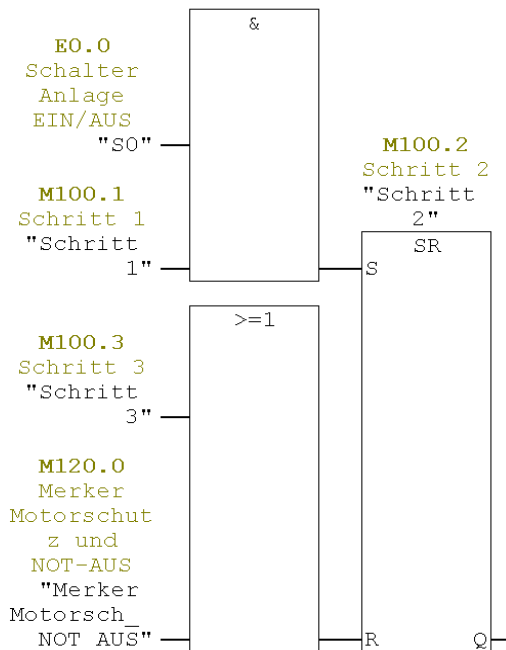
E0.0
Schalter
Anlage
EIN/AUS
"S0"

&

M100.1
Schritt 1
"Schritt
1"

M100.2
Schritt 2
"Schritt
2"

SR
S

M100.3
Schritt 3
"Schritt
3"

>=1

M120.0
Merker
Motorschut
z und
NOT-AUS
"Merker
Motorsch_
NOT AUS"

R
Q